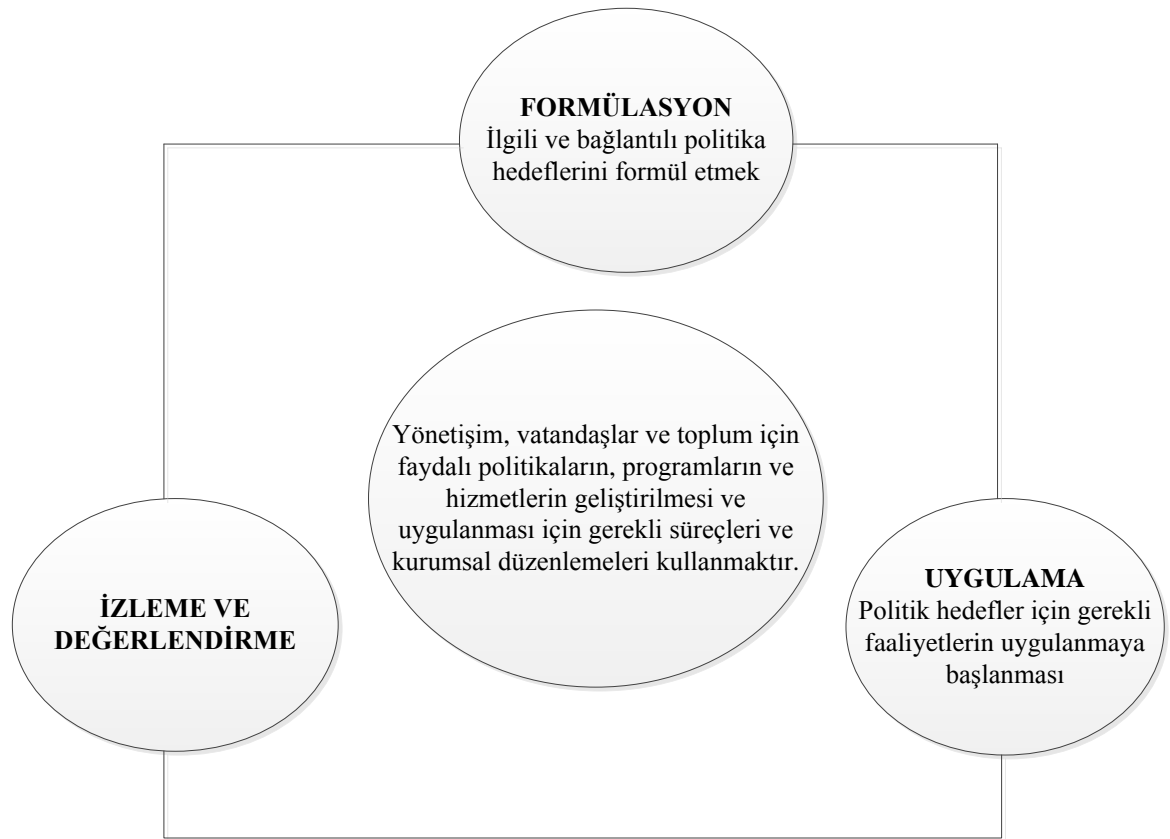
**FORMÜLASYON**
İlgili ve bağlantılı politika hedeflerini formül etmek

Yönetişim, vatandaşlar ve toplum için faydalı politikaların, programların ve hizmetlerin geliştirilmesi ve uygulanması için gerekli süreçleri ve kurumsal düzenlemeleri kullanmaktır.

**İZLEME VE DEĞERLENDİRME**

**UYGULAMA**
Politik hedefler için gerekli faaliyetlerin uygulanmaya başlanması